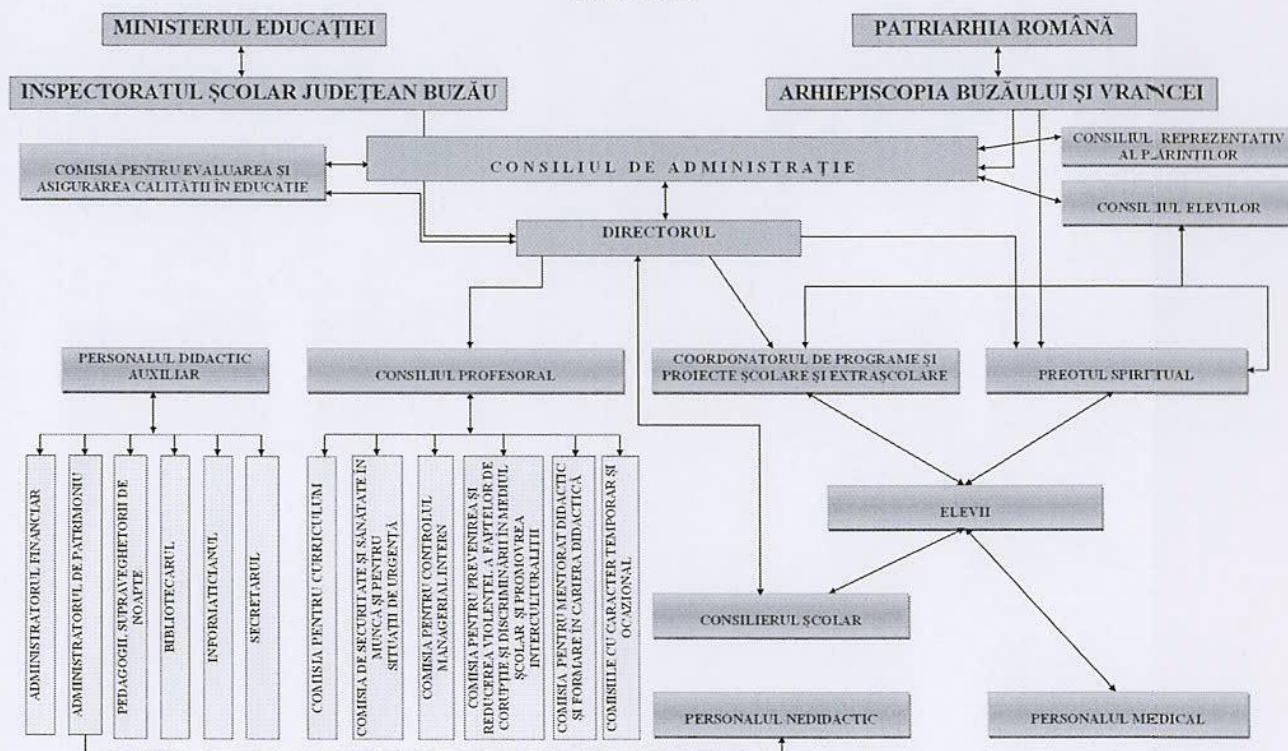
MINISTERUL EDUCAȚIEI

PATRIARHIA ROMÂNĂ

INSPECTORATUL ȘCOLAR JUDEȚEAN BUZĂU

ARHIEPISCOPIA BUZĂULUI ȘI VRANCEI

COMISIA PENTRU EVALUAREA ȘI ASIGURAREA CALITĂȚII ÎN EDUCAȚIE

CONSILIUL DE ADMINISTRAȚIE

CONSILIUL REPREZENTATIV AL PĂRINȚILOR

CONSILIUL ELEVILOR

DIRECTORUL

PERSONALUL DIDACTIC AUXILIAR

CONSILIUL PROFESORAL

COORDONATORUL DE PROGRAME ȘI PROIECTE ȘCOLARE ȘI EXTRAȘCOLARE

PREOTUL SPIRITUAL

ADMINISTRATORUL FINANCIAR

ADMINISTRATORUL DE PATRIMONIU

PEDAGOGII, SUPRAVEGHETORII DE NOAPTE

BIBLIOTECARUL

INFORMATICIANUL

SECRETARUL

COMISIA PENTRU CURRICULUM

COMISIA DE SECURITATE ȘI SĂNĂTATE ÎN MUNCĂ ȘI PENTRU SITUAȚII DE URGENȚĂ

COMISIA PENTRU CONTROLUL MANAGERIAL INTERN

COMISIA PENTRU PREVENIREA ȘI REDUCEREA VIOLENȚEI, A FAPTELOR DE CORUPȚIE ȘI DISCRIMINĂRII ÎN MEDIUL ȘCOLAR ȘI PROMOVAREA INTERCULTURALITĂȚII

COMISIA PENTRU MENTORAT DIDACTIC ȘI FORMARE ÎN CARIERA DIDACTICĂ

COMISIILE CU CARACTER TEMPORAR ȘI OCAZIONAL

ELEVII

CONSILIERUL ȘCOLAR

PERSONALUL NEDIDACTIC

PERSONALUL MEDICAL